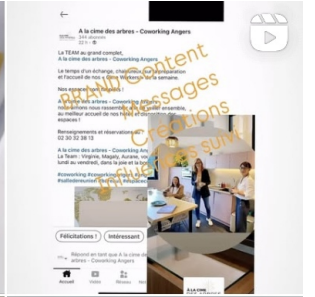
A la cime des arbres - Coworking Angers
244 abonnés
22 h •

La TEAM au grand complet,
A la cime des arbres - Coworking Angers

Le temps d'un échange, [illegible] participation et l'accueil de nos « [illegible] » de la semaine.

Nos espaces sont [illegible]

A la cime des arbres - Coworking Angers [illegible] ensemble, au meilleur accueil de nos hôtes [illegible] espaces !

Renseignements et réservations au
02 30 32 38 13

A la cime des arbres - Coworking Angers
La Team : Virginie, Magaly, Aurane, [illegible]
lundi au vendredi, dans la joie et la bonne humeur

#coworking #coworkingangers
#salledereunion

Félicitations ! Intéressant

Répondre en tant que A la cime des arbres - Coworking Angers

Accueil Vidéo Réseau

A LA CIME DES ARBRES

Contenu
Messages
Créations
Si vous suivez

Booste ton contenu
messages
créations
si vous suivez